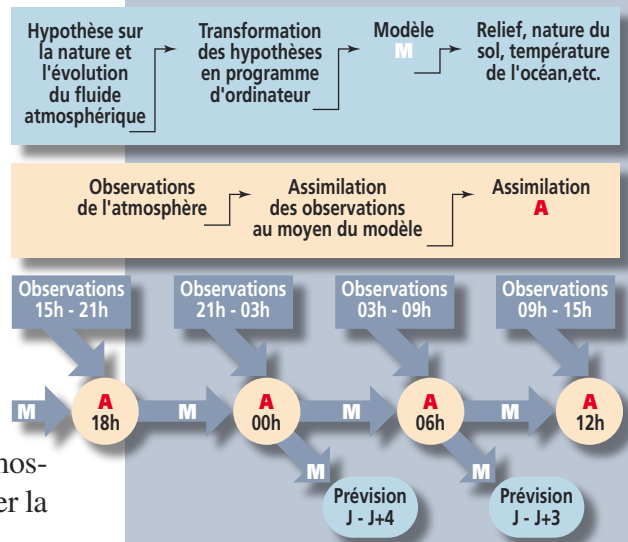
Hypothèse sur la nature et l'évolution du fluide atmosphérique

Transformation des hypothèses en programme d'ordinateur

Modèle
M

Relief, nature du sol, température de l'océan,etc.

Observations de l'atmosphère

Assimilation des observations au moyen du modèle

Assimilation
A

Observations
15h - 21h

Observations
21h - 03h

Observations
03h - 09h

Observations
09h - 15h

M

A
18h

M

A
00h

M

A
06h

M

A
12h

M

M

Prévision
J - J+4

Prévision
J - J+3

nos-
er la